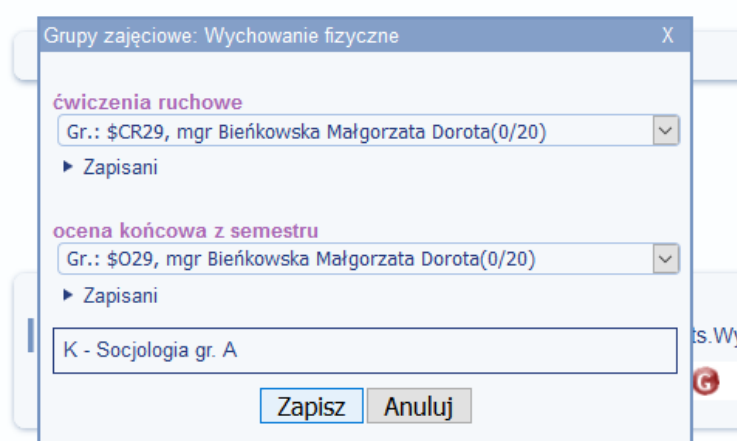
Grupy zajęciowe: Wychowanie fizyczne X

ćwiczenia ruchowe

Gr.: \$CR29, mgr Bieńkowska Małgorzata Dorota(0/20)

▸ Zapisani

ocena końcowa z semestru

Gr.: \$O29, mgr Bieńkowska Małgorzata Dorota(0/20)

▸ Zapisani

K - Socjologia gr. A

Zapisz Anuluj

ts.Wy